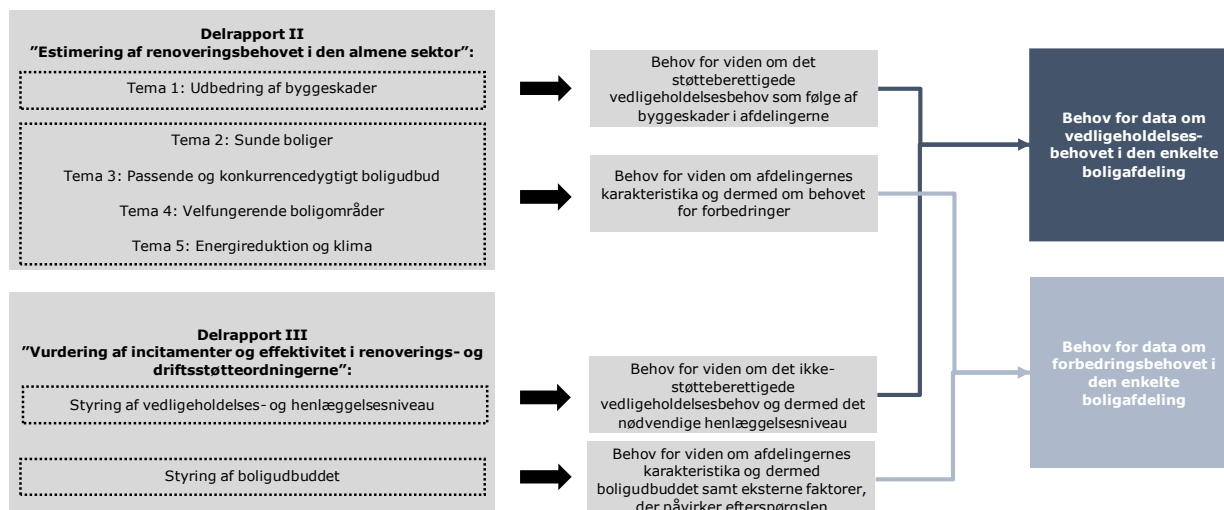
Delrapport II
"Estimering af renoveringsbehovet i den almene sektor":

Tema 1: Udbedring af byggeskader

Tema 2: Sunde boliger

Tema 3: Passende og konkurrencedygtigt boligudbud

Tema 4: Velfungerende boligområder

Tema 5: Energireduktion og klima

Delrapport III
"Vurdering af incitamenter og effektivitet i renoverings- og driftsstøtteordningerne":

Styring af vedligeholdelses- og henlæggelsesniveau

Styring af boligudbuddet

Behov for viden om det støtteberettigede vedligeholdelsesbehov som følge af byggeskader i afdelingerne

Behov for viden om afdelingernes karakteristika og dermed om behovet for forbedringer

Behov for viden om det ikke-støtteberettigede vedligeholdelsesbehov og dermed det nødvendige henlæggelsesniveau

Behov for viden om afdelingernes karakteristika og dermed boligudbuddet samt eksterne faktorer, der påvirker efterspørgslen

Behov for data om vedligeholdelses-behovet i den enkelte boligafdeling

Behov for data om forbedringsbehovet i den enkelte boligafdeling